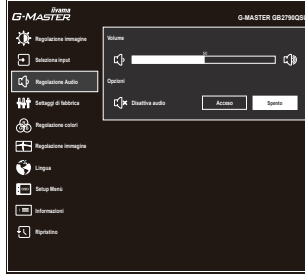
iiyama
G-MASTER

G-MASTER GB2790QSU

Regolazione immagine
Selezione input
Regolazione Audio
Settaggi di fabbrica
Regolazione colori
Regolazione immagine
Lingua
Setup Menù
Informazioni
Ripristino

Volume
35

Opzioni
Disattiva audio
Acceso
Spento